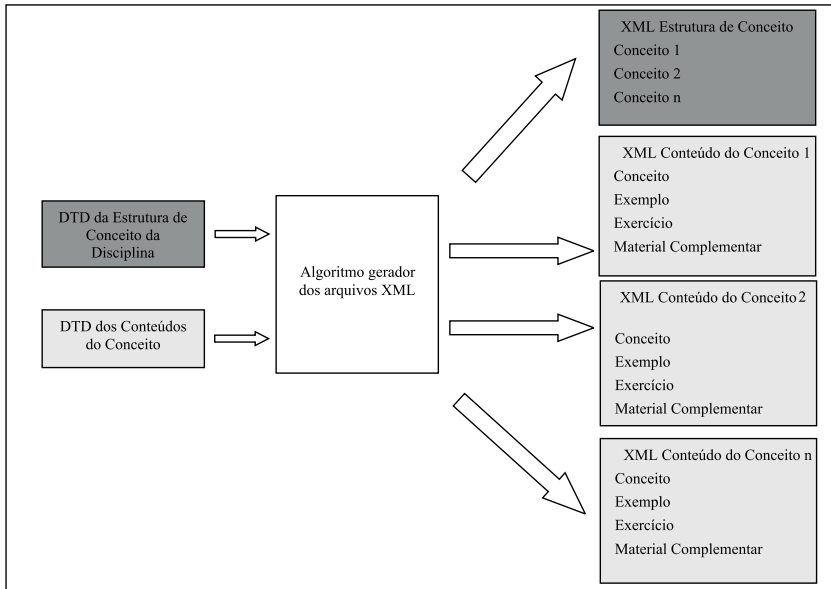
DTD da Estrutura de Conceito da Disciplina

DTD dos Conteúdos do Conceito

Algoritmo gerador dos arquivos XML

XML Estrutura de Conceito
Conceito 1
Conceito 2
Conceito n

XML Conteúdo do Conceito 1
Conceito
Exemplo
Exercício
Material Complementar

XML Conteúdo do Conceito 2
Conceito
Exemplo
Exercício
Material Complementar

XML Conteúdo do Conceito n
Conceito
Exemplo
Exercício
Material Complementar